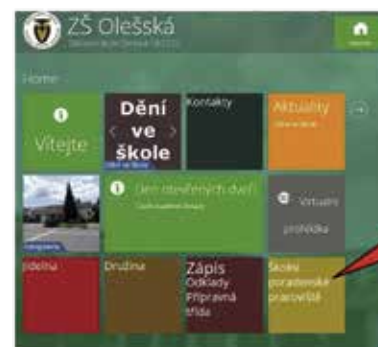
ZŠ Olešská

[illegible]

Home

Vítejte

Dění ve škole

Dění ve škole

Kontakty

Aktuality

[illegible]

Den otevřených dveří

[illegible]

Virtuální prohlídka

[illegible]

Jídelna

Družina

Zápis Odklady Přípravná třída

Školní poradenské pracoviště